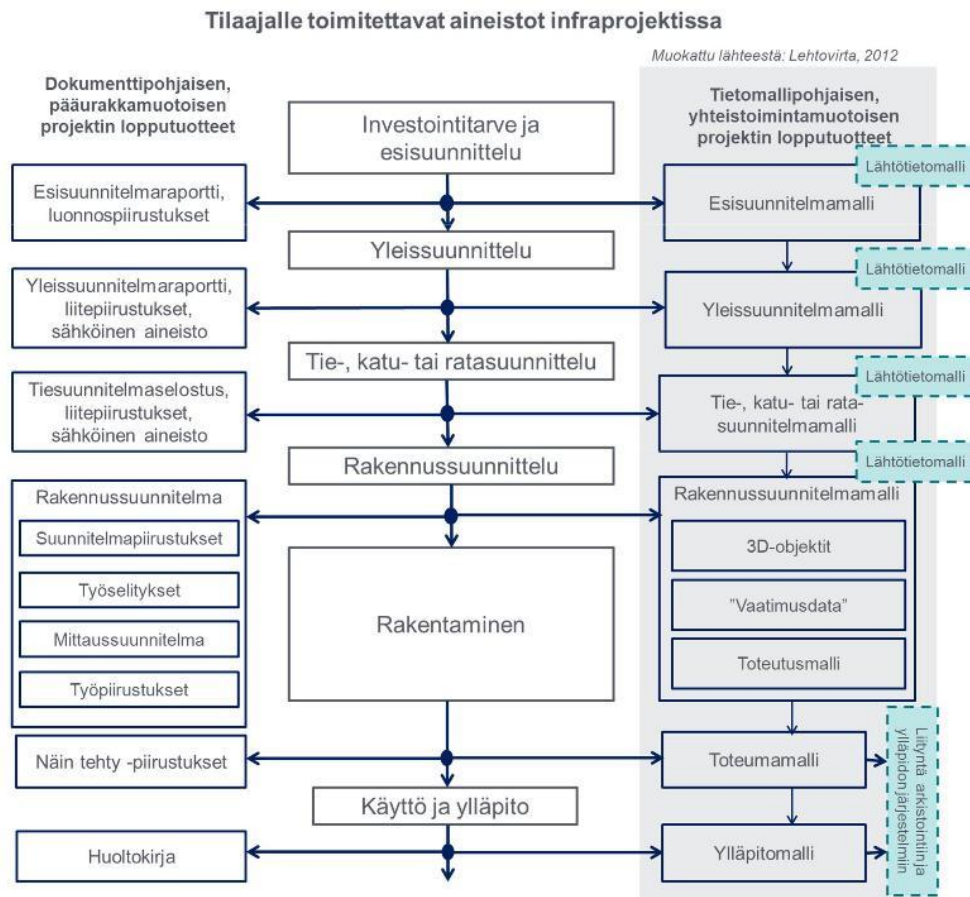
Tilaajalle toimitettavat aineistot infraprojektissa

Muokattu lähteestä: Lehtovirta, 2012

Dokumenttipohjaisen, pääurakkamuotoisen projektin lopputuotteet

Investointitarve ja esisuunnittelu

Tietomallipohjaisen, yhteistoimintamuotoisen projektin lopputuotteet

Lähtötietomalli

Esisuunnitelmaraportti, luonnospiirustukset

Esisuunnitelmamalli

Yleissuunnittelu

Lähtötietomalli

Yleissuunnitelmaraportti, liitepiirustukset, sähköinen aineisto

Yleissuunnitelmamalli

Tie-, katu- tai ratasuunnittelu

Lähtötietomalli

Tiesuunnitelmaselostus, liitepiirustukset, sähköinen aineisto

Tie-, katu- tai ratasuunnitelmamalli

Rakennussuunnittelu

Lähtötietomalli

Rakennussuunnitelma

Suunnitelmapiirustukset

Työselitykset

Mittaussuunnitelma

Työpiirustukset

Rakentaminen

Rakennussuunnitelmamalli

3D-objektit

"Vaatimusdata"

Toteutusmalli

Näin tehty -piirustukset

Toteumamalli

Liityntä arkistointiin ja ylläpidon järjestelmiin

Käyttö ja ylläpito

Huoltokirja

Ylläpitomalli